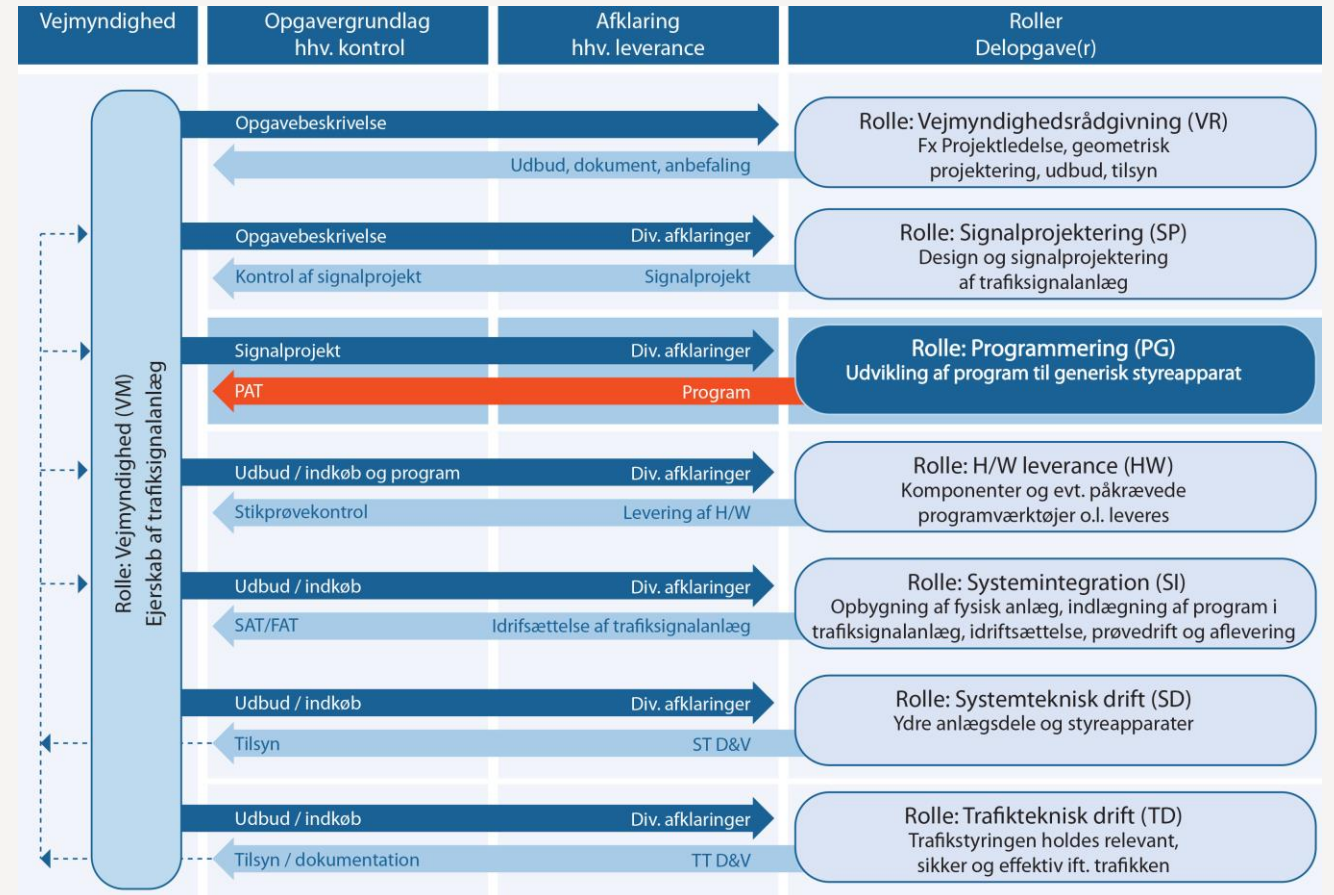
Vejmyndighed

Opgavergrundlag hhv. kontrol

Afklaring hhv. leverance

Roller Delopgave(r)

Rolle: Vejmyndighed (VM) Ejerskab af trafiksignalanlæg

Opgavebeskrivelse

Udbud, dokument, anbefaling

Rolle: Vejmyndighedsrådgivning (VR)
Fx Projektledelse, geometrisk projektering, udbud, tilsyn

Opgavebeskrivelse

Div. afklaringer

Kontrol af signalprojekt

Signalprojekt

Rolle: Signalprojektering (SP)
Design og signalprojektering af trafiksignalanlæg

Signalprojekt

Div. afklaringer

PAT

Program

Rolle: Programmering (PG)
Udvikling af program til generisk styreapparat

Udbud / indkøb og program

Div. afklaringer

Stikprøvekontrol

Levering af H/W

Rolle: H/W leverance (HW)
Komponenter og evt. påkrævede programværktøjer o.l. leveres

Udbud / indkøb

Div. afklaringer

SAT/FAT

Idrifsættelse af trafiksignalanlæg

Rolle: Systemintegration (SI)
Opbygning af fysisk anlæg, indlægning af program i trafiksignalanlæg, idriftsættelse, prøvedrift og aflevering

Udbud / indkøb

Div. afklaringer

Tilsyn

ST D&V

Rolle: Systemteknisk drift (SD)
Ydre anlægsdele og styreapparater

Udbud / indkøb

Div. afklaringer

Tilsyn / dokumentation

TT D&V

Rolle: Trafikteknisk drift (TD)
Trafikstyringen holdes relevant, sikker og effektiv ift. trafikken